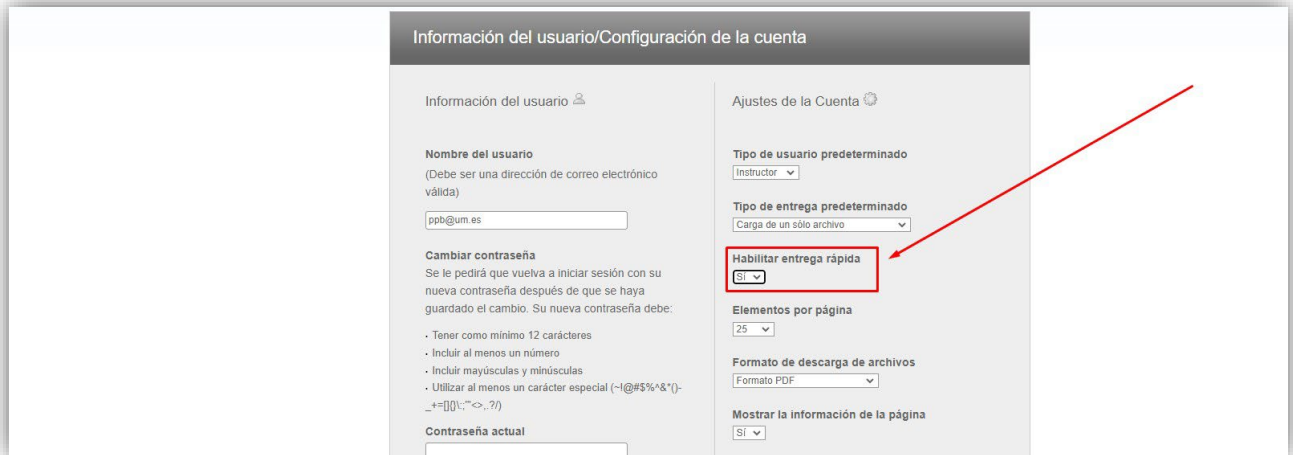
Información del usuario/Configuración de la cuenta

Información del usuario

Nombre del usuario
(Debe ser una dirección de correo electrónico válida)

ppb@um.es

Cambiar contraseña
Se le pedirá que vuelva a iniciar sesión con su nueva contraseña después de que se haya guardado el cambio. Su nueva contraseña debe:

- Tener como mínimo 12 carácteres
- Incluir al menos un número
- Incluir mayúsculas y minúsculas
- Utilizar al menos un carácter especial (~!@#$%^&*()-_+=[]{}\;:'"<>,.?/)

Contraseña actual

Ajustes de la Cuenta

Tipo de usuario predeterminado
Instructor

Tipo de entrega predeterminado
Carga de un sólo archivo

Habilitar entrega rápida
Sí

Elementos por página
25

Formato de descarga de archivos
Formato PDF

Mostrar la información de la página
Sí